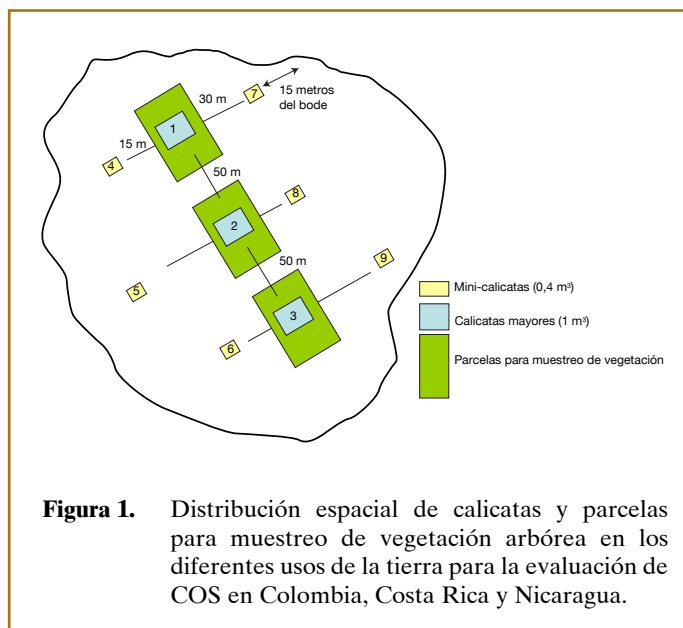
30 m

15 metros del bode

15 m

1

7

4

50 m

8

2

50 m

9

5

3

6

Mini-calicatas (0,4 m³)

Calicatas mayores (1 m³)

Parcelas para muestreo de vegetación

**Figura 1.** Distribución espacial de calicatas y parcelas para muestreo de vegetación arbórea en los diferentes usos de la tierra para la evaluación de COS en Colombia, Costa Rica y Nicaragua.